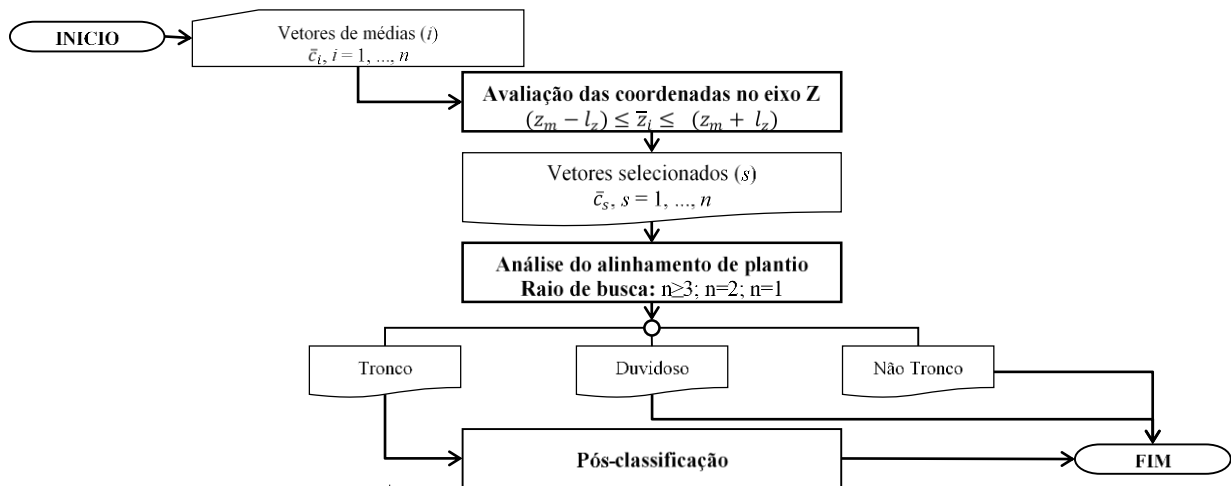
INICIO

Vetores de médias ($i$)
$\bar{c}_i$, $i = 1, ..., n$

**Avaliação das coordenadas no eixo Z**
$(z_m - l_z) \leq \bar{z}_i \leq (z_m + l_z)$

Vetores selecionados ($s$)
$\bar{c}_s$, $s = 1, ..., n$

**Análise do alinhamento de plantio**
**Raio de busca:** n≥3; n=2; n=1

Tronco

Duvidoso

Não Tronco

**Pós-classificação**

FIM